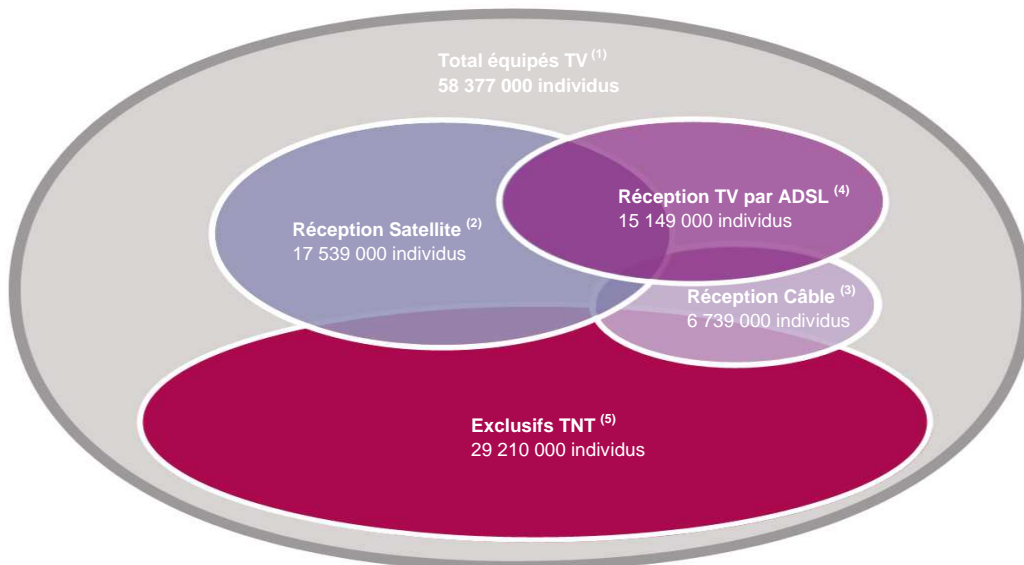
Total équipés TV $^{(1)}$
58 377 000 individus

Réception Satellite $^{(2)}$
17 539 000 individus

Réception TV par ADSL $^{(4)}$
15 149 000 individus

Réception Câble $^{(3)}$
6 739 000 individus

Exclusifs TNT $^{(5)}$
29 210 000 individus